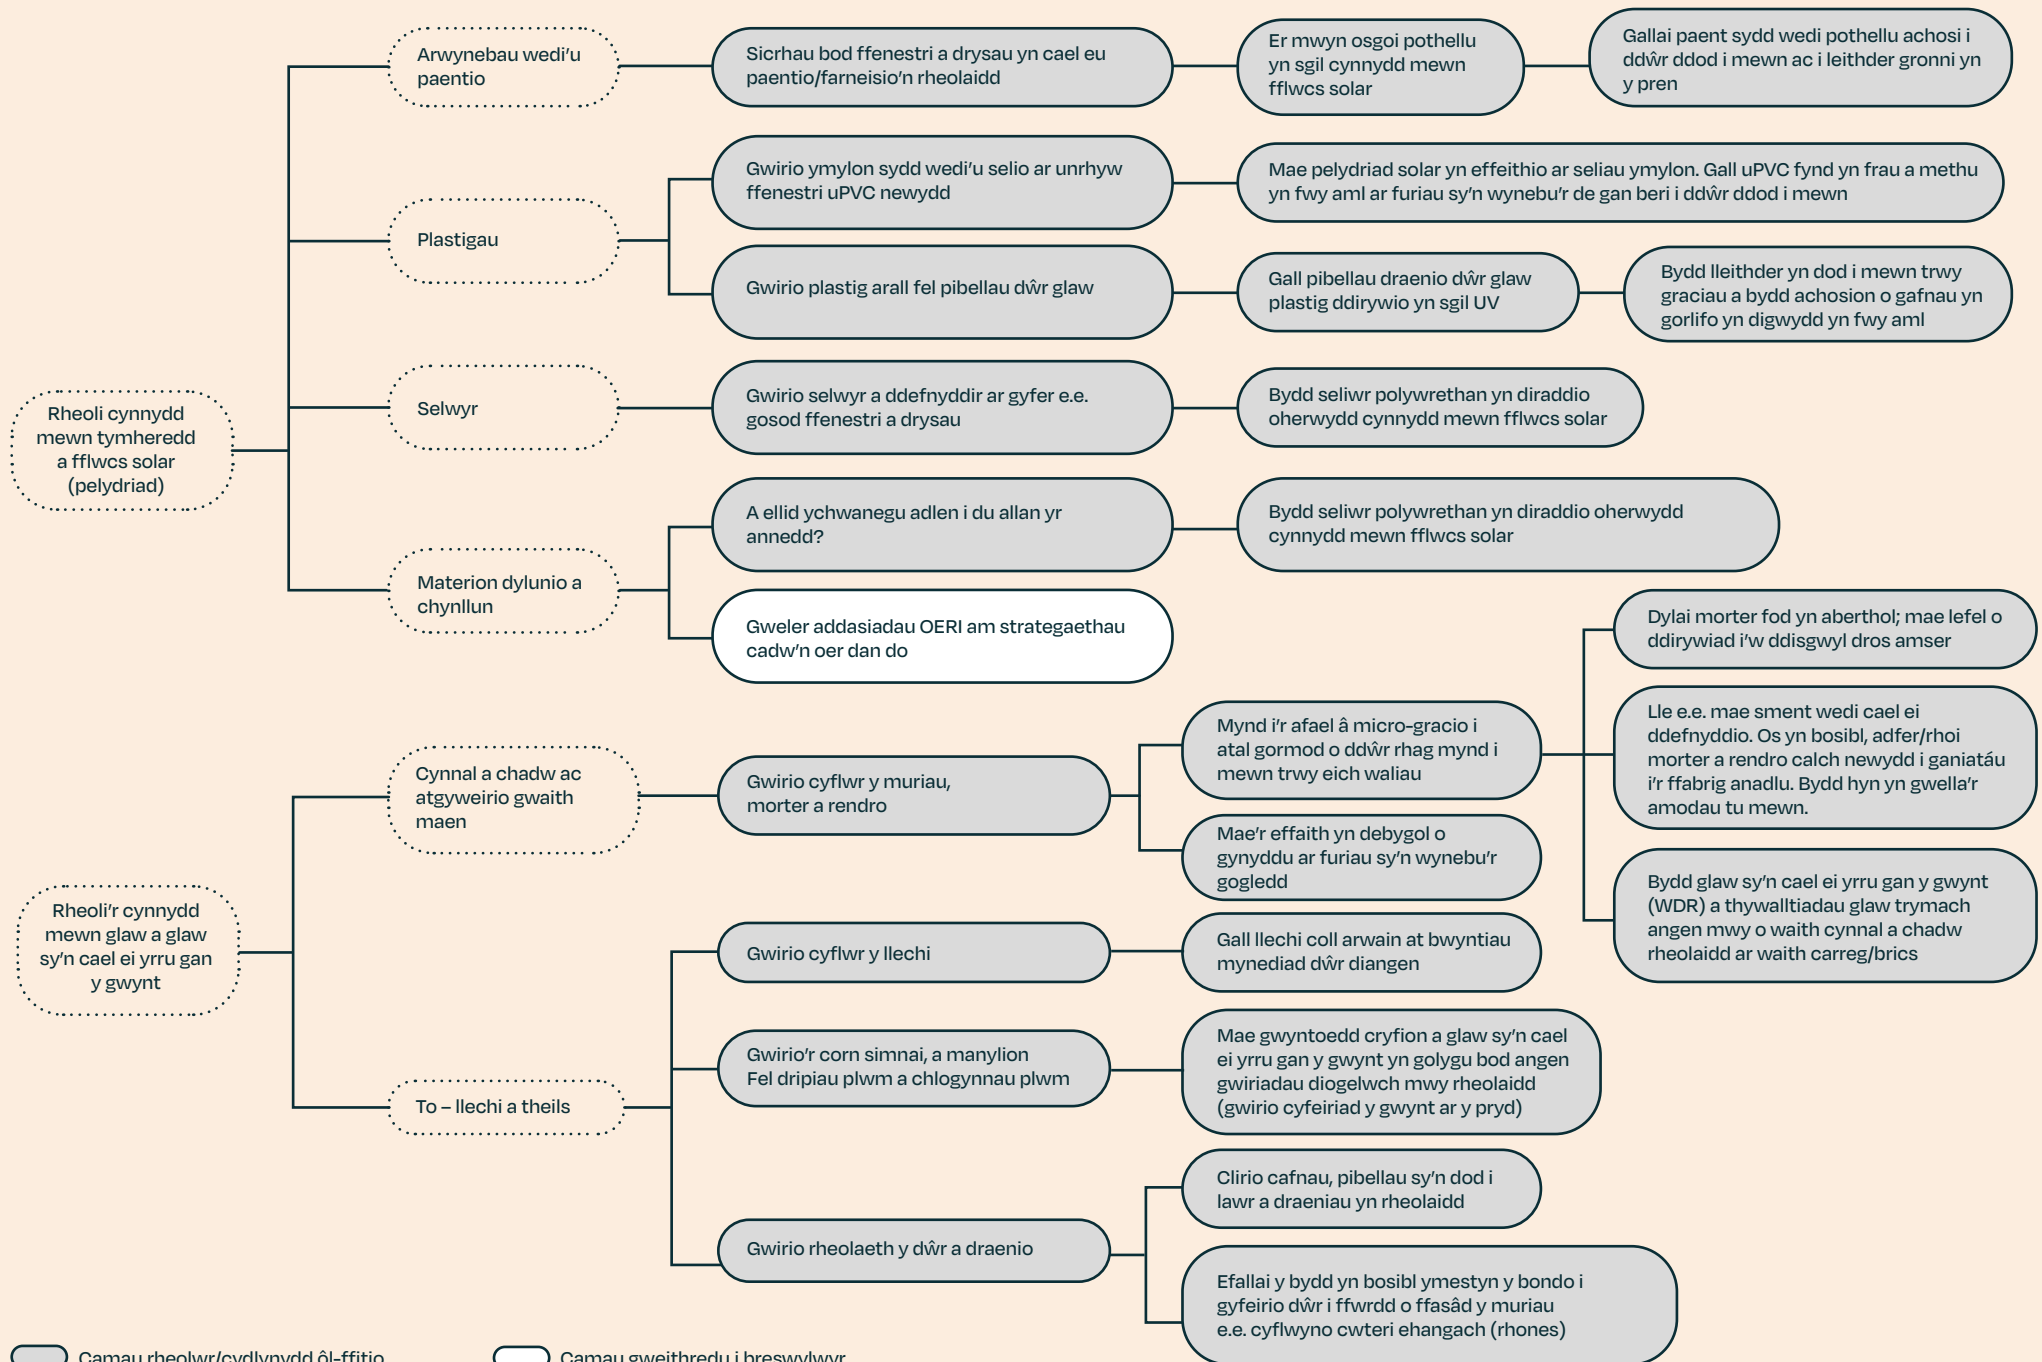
Rheoli cynnydd mewn tymheredd a fflwcs solar (pelydriad)

Arwynebau wedi'u paentio

Sicrhau bod ffenestri a drysau yn cael eu paentio/farneisio'n rheolaidd

Er mwyn osgoi pothellu yn sgil cynnydd mewn fflwcs solar

Gallai paent sydd wedi pothellu achosi i ddŵr ddod i mewn ac i leithder gronni yn y pren

Plastigau

Gwirio ymylon sydd wedi'u selio ar unrhyw ffenestri uPVC newydd

Mae pelydriad solar yn effeithio ar seliau ymylon. Gall uPVC fynd yn frau a methu yn fwy aml ar furiau sy'n wynebu'r de gan beri i ddŵr ddod i mewn

Gwirio plastig arall fel pibellau dŵr glaw

Gall pibellau draenio dŵr glaw plastig ddirywio yn sgil UV

Bydd lleithder yn dod i mewn trwy graciau a bydd achosion o gafnau yn gorlifo yn digwydd yn fwy aml

Selwyr

Gwirio selwyr a ddefnyddir ar gyfer e.e. gosod ffenestri a drysau

Bydd seliwr polywrethan yn diraddio oherwydd cynnydd mewn fflwcs solar

Materion dylunio a chynllun

A ellid ychwanegu adlen i du allan yr annedd?

Bydd seliwr polywrethan yn diraddio oherwydd cynnydd mewn fflwcs solar

Gweler addasiadau OERI am strategaethau cadw'n oer dan do

Rheoli'r cynnydd mewn glaw a glaw sy'n cael ei yrru gan y gwynt

Cynnal a chadw ac atgyweirio gwaith maen

Gwirio cyflwr y muriau, morter a rendro

Mynd i'r afael â micro-gracio i atal gormod o ddŵr rhag mynd i mewn trwy eich waliau

Mae'r effaith yn debygol o gynyddu ar furiau sy'n wynebu'r gogledd

Dylai morter fod yn aberthol; mae lefel o ddirywiad i'w ddisgwyl dros amser

Lle e.e. mae sment wedi cael ei ddefnyddio. Os yn bosibl, adfer/rhoi morter a rendro calch newydd i ganiatáu i'r ffabrig anadlu. Bydd hyn yn gwella'r amodau tu mewn.

Bydd glaw sy'n cael ei yrru gan y gwynt (WDR) a thywalltiadau glaw trymach angen mwy o waith cynnal a chadw rheolaidd ar waith carreg/brics

To – llechi a theils

Gwirio cyflwr y llechi

Gall llechi coll arwain at bwyntiau mynediad dŵr diangen

Gwirio'r corn simnai, a manylion Fel dripiau plwm a chlogynnau plwm

Mae gwyntoedd cryfion a glaw sy'n cael ei yrru gan y gwynt yn golygu bod angen gwiriadau diogelwch mwy rheolaidd (gwirio cyfeiriad y gwynt ar y pryd)

Gwirio rheolaeth y dŵr a draenio

Clirio cafnau, pibellau sy'n dod i lawr a draeniau yn rheolaidd

Efallai y bydd yn bosibl ymestyn y bondo i gyfeirio dŵr i ffwrdd o ffasâd y muriau e.e. cyflwyno cwteri ehangach (rhones)

Camau rheolwr/cydlynydd ôl-ffitio

Camau gweithredu i breswylwyr